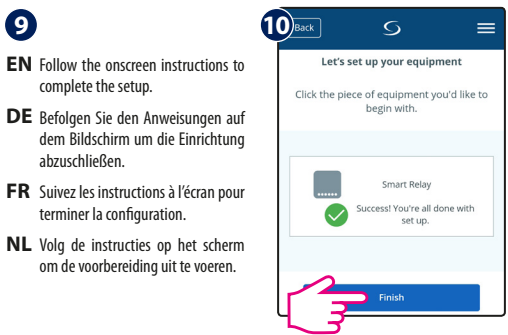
9

EN Follow the onscreen instructions to complete the setup.

DE Befolgen Sie den Anweisungen auf dem Bildschirm um die Einrichtung abzuschließen.

FR Suivez les instructions à l'écran pour terminer la configuration.

NL Volg de instructies op het scherm om de voorbereiding uit te voeren.

10

Back

Let's set up your equipment

Click the piece of equipment you'd like to begin with.

Smart Relay

Success! You're all done with set up.

Finish